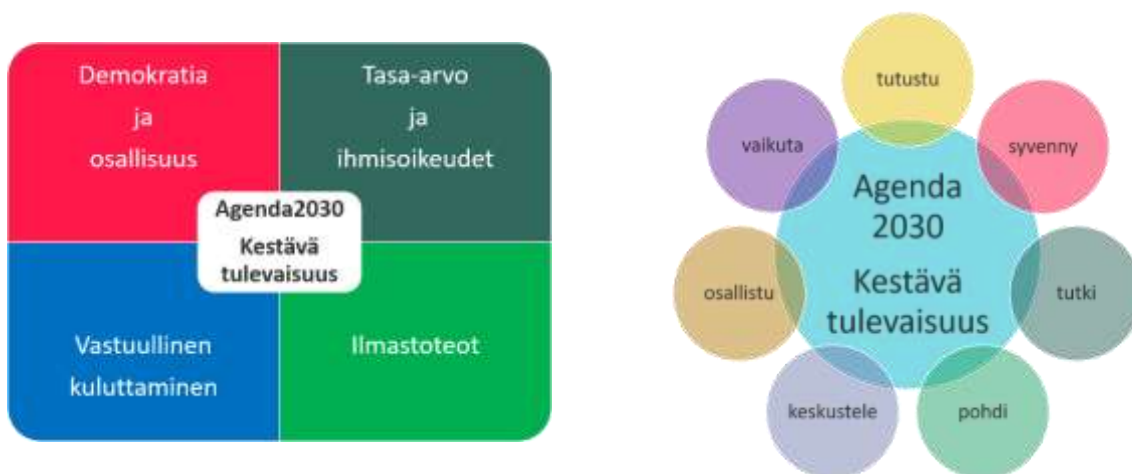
Demokratia ja osallisuus

Tasa-arvo ja ihmisoikeudet

Agenda2030 Kestävä tulevaisuus

Vastuullinen kuluttaminen

Ilmastoteot

tutustu

syvenny

tutki

pohdi

keskustele

osallistu

vaikuta

Agenda 2030 Kestävä tulevaisuus